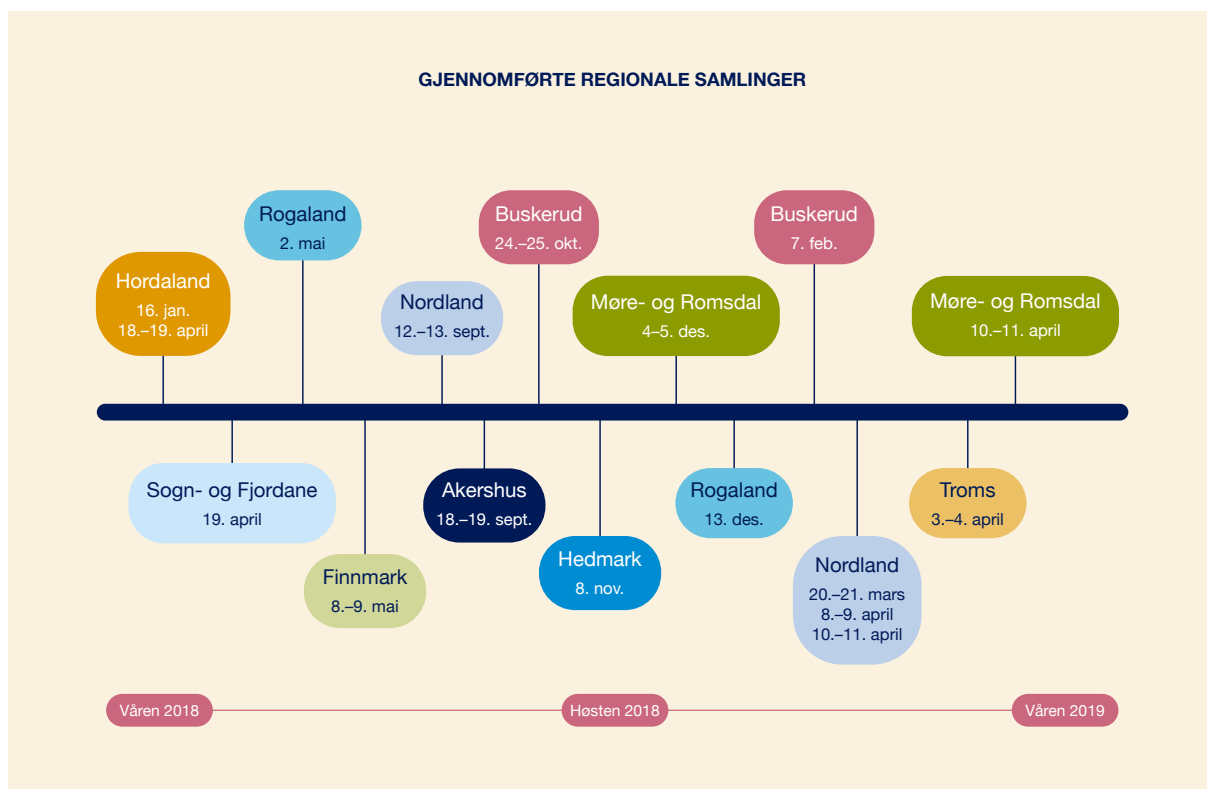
GJENNOMFØRTE REGIONALE SAMLINGER

Hordaland
16. jan.
18.–19. april

Sogn- og Fjordane
19. april

Rogaland
2. mai

Finnmark
8.–9. mai

Nordland
12.–13. sept.

Akershus
18.–19. sept.

Buskerud
24.–25. okt.

Hedmark
8. nov.

Møre- og Romsdal
4–5. des.

Rogaland
13. des.

Buskerud
7. feb.

Nordland
20.–21. mars
8.–9. april
10.–11. april

Troms
3.–4. april

Møre- og Romsdal
10.–11. april

Våren 2018
Høsten 2018
Våren 2019